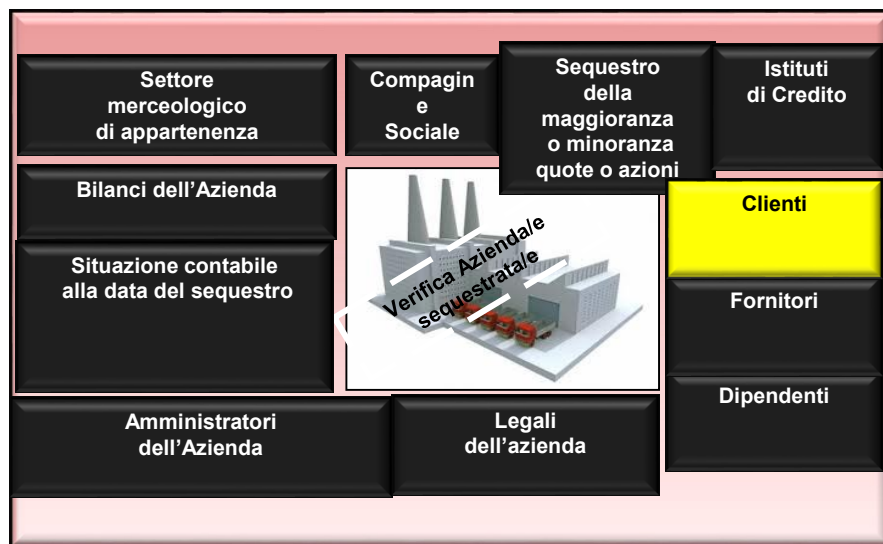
Settore merceologico di appartenenza

Compagin e Sociale

Sequestro della maggioranza o minoranza quote o azioni

Istituti di Credito

Bilanci dell’Azienda

Situazione contabile alla data del sequestro

Verifica Azienda/e sequestrata/e

Clienti

Fornitori

Dipendenti

Amministratori dell’Azienda

Legali dell’azienda